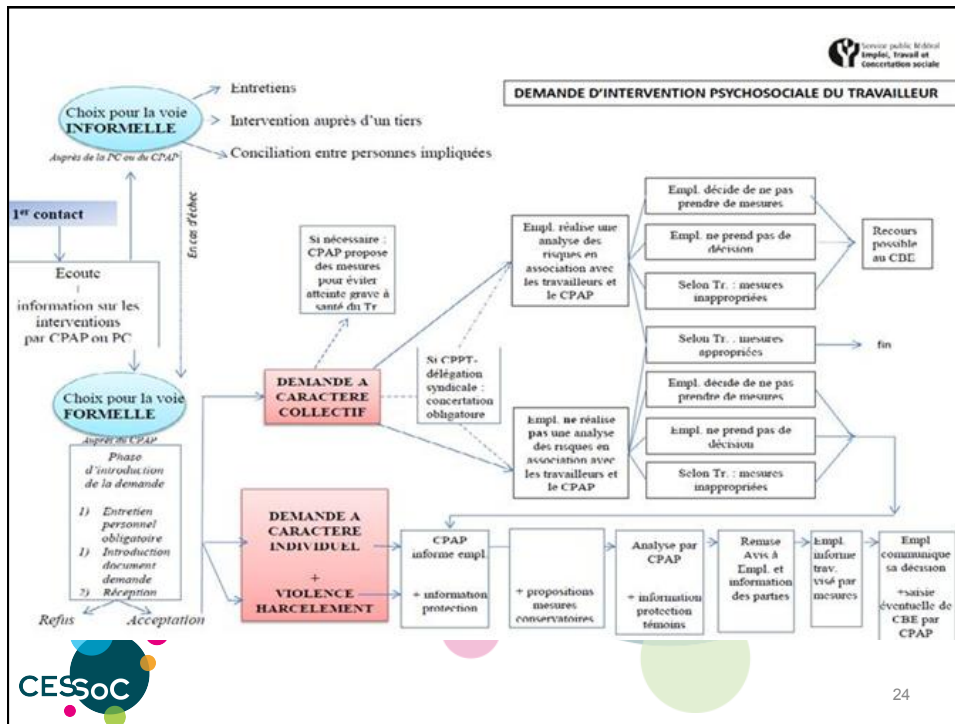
Service public fédéral Emploi, Travail et Concertation sociale

DEMANDE D'INTERVENTION PSYCHOSOCIALE DU TRAVAILLEUR

Choix pour la voie INFORMELLE

Auprès de la PC ou du CPAP

Entretiens

Intervention auprès d'un tiers

Conciliation entre personnes impliquées

En cas d'échec

1er contact

Ecoute
+
information sur les interventions par CPAP ou PC

Choix pour la voie FORMELLE

Auprès du CPAP

Phase d'introduction de la demande

1) Entretien personnel obligatoire
1) Introduction document demande
2) Réception

Refus

Acceptation

Si nécessaire : CPAP propose des mesures pour éviter atteinte grave à santé du Tr

DEMANDE A CARACTERE COLLECTIF

Si CPPT-délégation syndicale : concertation obligatoire

Empl. réalise une analyse des risques en association avec les travailleurs et le CPAP

Empl. ne réalise pas une analyse des risques en association avec les travailleurs et le CPAP

Empl. décide de ne pas prendre de mesures

Empl. ne prend pas de décision

Selon Tr. : mesures inappropriées

Selon Tr. : mesures appropriées

Empl. décide de ne pas prendre de mesures

Empl. ne prend pas de décision

Selon Tr. : mesures inappropriées

Recours possible au CBE

fin

DEMANDE A CARACTERE INDIVIDUEL
+
VIOLENCE HARCELEMENT

CPAP informe empl.
+ information protection

+ propositions mesures conservatoires

Analyse par CPAP
+ information protection témoins

Remise Avis à Empl. et information des parties

Empl. informe trav. visé par mesures

Empl communique sa décision
+saisie éventuelle de CBE par CPAP

CESSoC

24